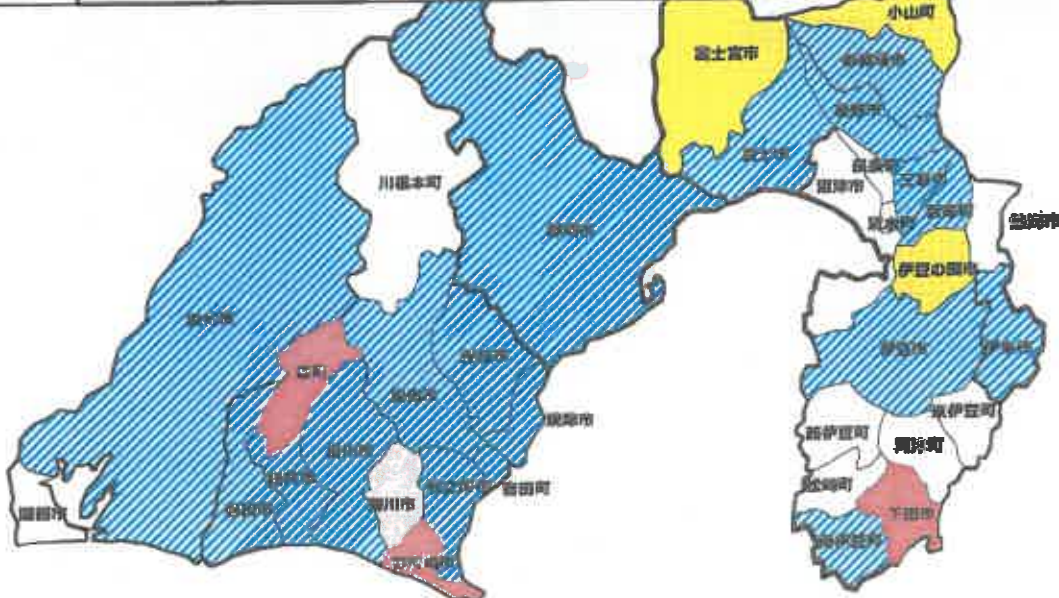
小山町
富士宮市
御殿場市
裾野市
富士市
長泉町
清水町
沼津市
三島市
函南町
熱海市
川根本町
静岡市
伊豆の国市
浜松市
伊豆市
伊東市
森町
島田市
焼津市
藤枝市
東伊豆町
河津町
西伊豆町
袋井市
掛川市
菊川市
牧之原市
吉田町
松崎町
湖西市
磐田市
御前崎市
下田市
南伊豆町